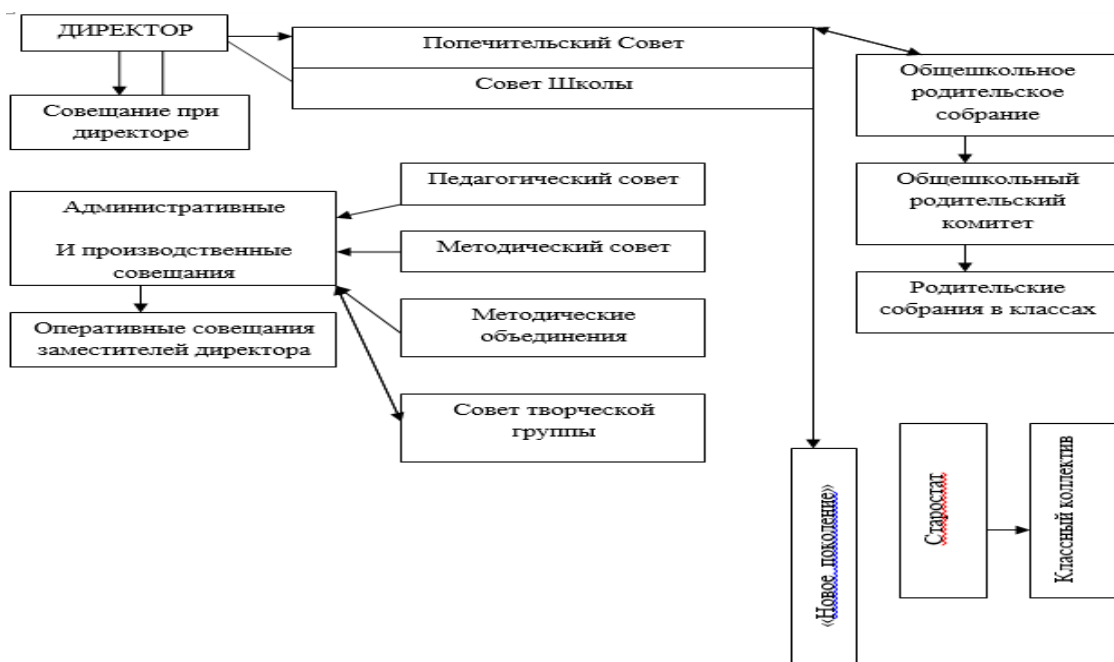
ДИРЕКТОР

Совещание при директоре

Попечительский Совет

Совет Школы

Общешкольное родительское собрание

Общешкольный родительский комитет

Родительские собрания в классах

Административные

И производственные совещания

Оперативные совещания заместителей директора

Педагогический совет

Методический совет

Методические объединения

Совет творческой группы

«Новое поколение»

Старостат

Классный коллектив